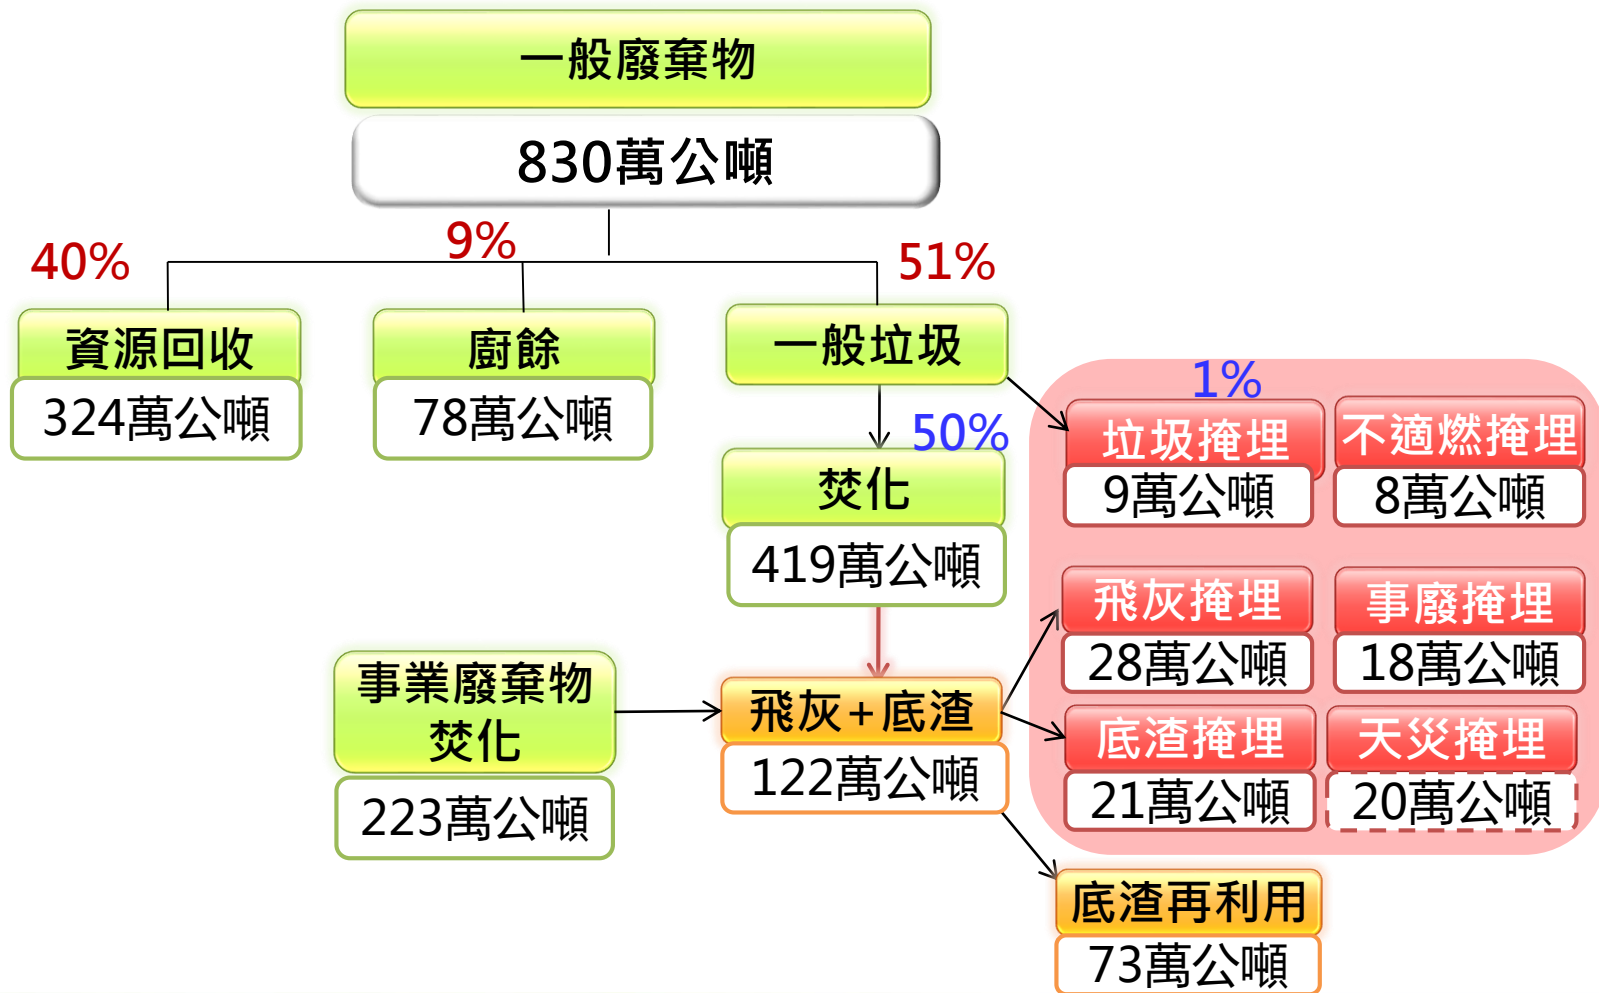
一般廢棄物
830萬公噸

40%
9%
51%

資源回收
324萬公噸

廚餘
78萬公噸

一般垃圾

1%

垃圾掩埋
9萬公噸

不適燃掩埋
8萬公噸

50%

焚化
419萬公噸

飛灰掩埋
28萬公噸

事廢掩埋
18萬公噸

事業廢棄物焚化
223萬公噸

飛灰+底渣
122萬公噸

底渣掩埋
21萬公噸

天災掩埋
20萬公噸

底渣再利用
73萬公噸